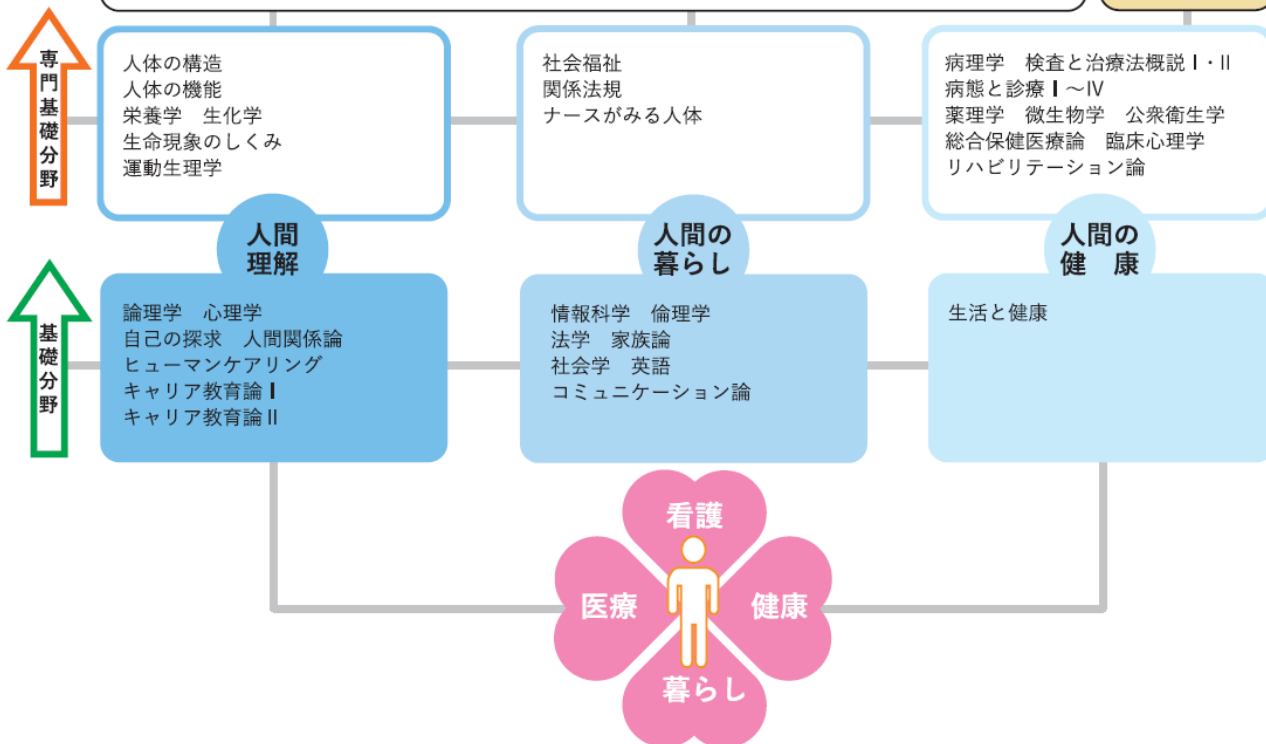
専門基礎分野

人体の構造
人体の機能
栄養学　生化学
生命現象のしくみ
運動生理学

社会福祉
関係法規
ナースがみる人体

病理学　検査と治療法概説Ⅰ・Ⅱ
病態と診療Ⅰ～Ⅳ
薬理学　微生物学　公衆衛生学
総合保健医療論　臨床心理学
リハビリテーション論

人間理解

人間の暮らし

人間の健康

基礎分野

論理学　心理学
自己の探求　人間関係論
ヒューマンケアリング
キャリア教育論Ⅰ
キャリア教育論Ⅱ

情報科学　倫理学
法学　家族論
社会学　英語
コミュニケーション論

生活と健康

看護
医療
健康
暮らし